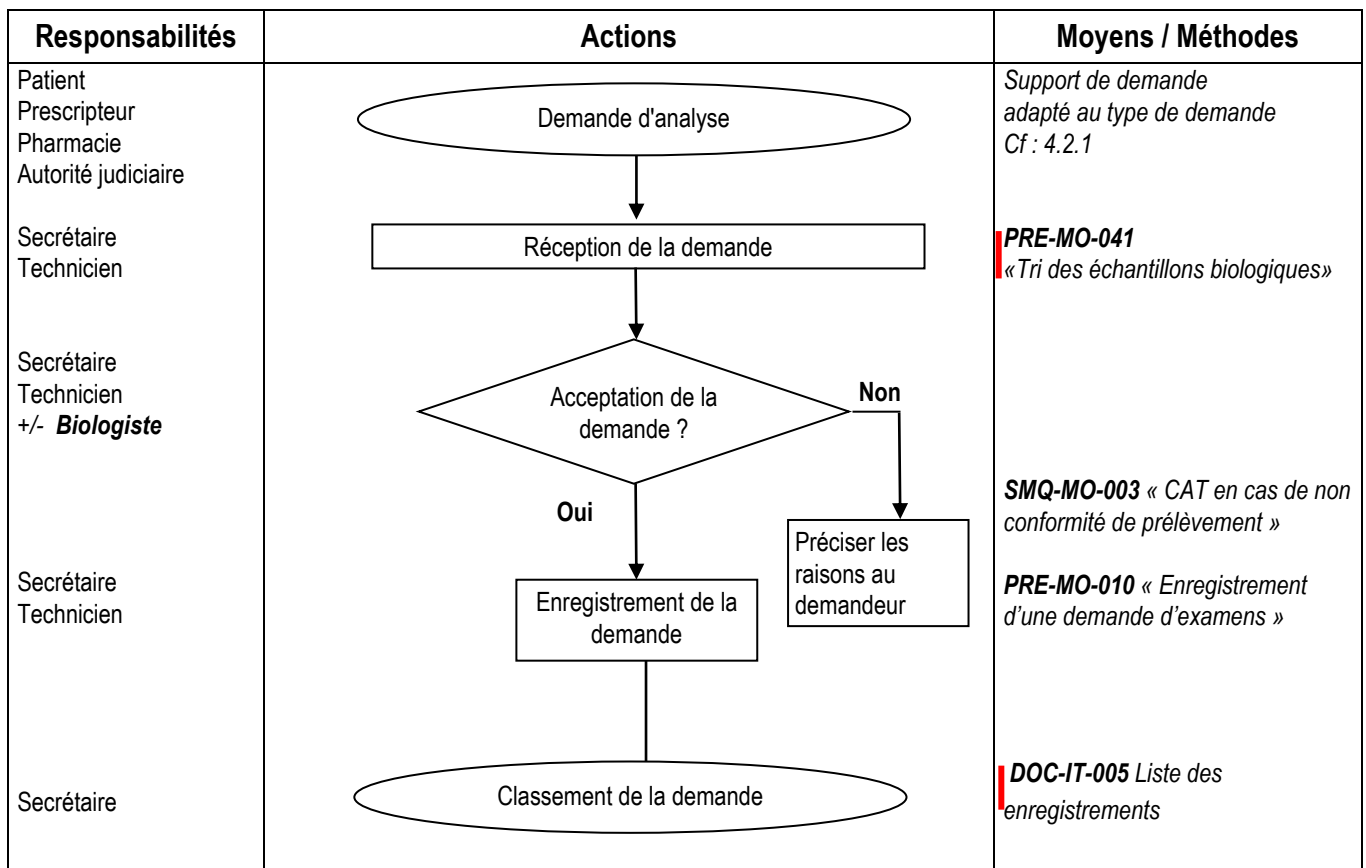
| Responsabilités | Actions | Moyens / Méthodes |
|---|---|---|
| Patient<br>Prescripteur<br>Pharmacie<br>Autorité judiciaire | Demande d'analyse | Support de demande adapté au type de demande Cf : 4.2.1 |
| Secrétaire<br>Technicien | Réception de la demande | PRE-MO-041 «Tri des échantillons biologiques» |
| Secrétaire<br>Technicien<br>+/- Biologiste | Acceptation de la demande ?<br>Non<br>Oui<br>Préciser les raisons au demandeur | SMQ-MO-003 « CAT en cas de non conformité de prélèvement » |
| Secrétaire<br>Technicien | Enregistrement de la demande | PRE-MO-010 « Enregistrement d'une demande d'examens » |
| Secrétaire | Classement de la demande | DOC-IT-005 Liste des enregistrements |